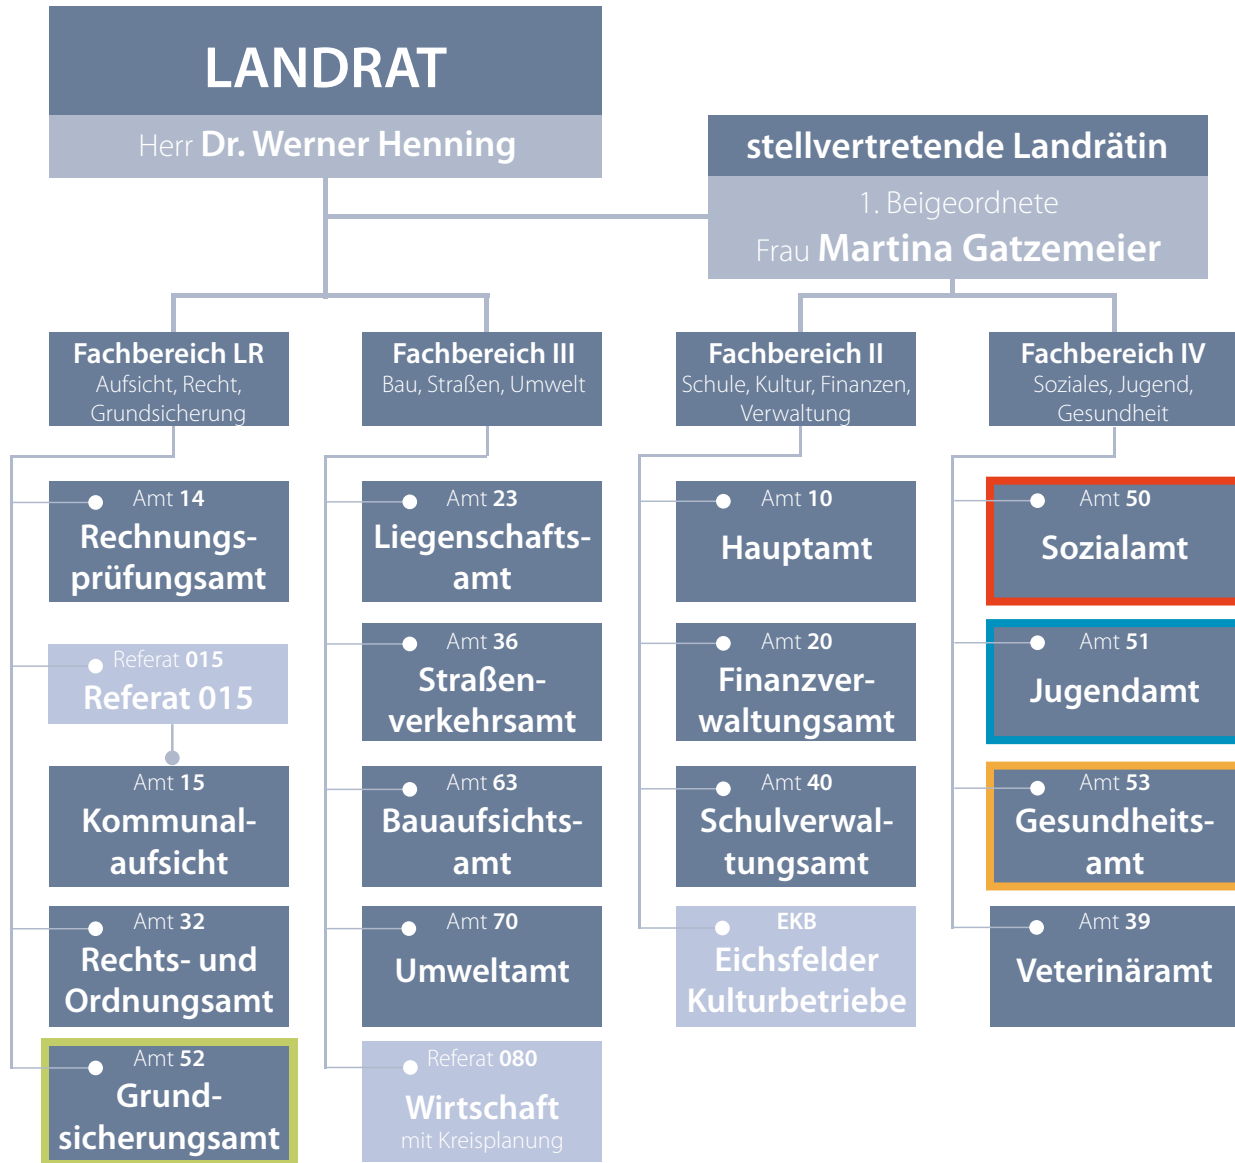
LANDRAT

Herr Dr. Werner Henning

stellvertretende Landrätin

1. Beigeordnete

Frau Martina Gatzemeier

Fachbereich LR
Aufsicht, Recht, Grundsicherung

Amt 14
Rechnungsprüfungsamt

Referat 015
Referat 015

Amt 15
Kommunalaufsicht

Amt 32
Rechts- und Ordnungsamt

Amt 52
Grundsicherungsamt

Fachbereich III
Bau, Straßen, Umwelt

Amt 23
Liegenschaftsamt

Amt 36
Straßenverkehrsamt

Amt 63
Bauaufsichtsamt

Amt 70
Umweltamt

Referat 080
Wirtschaft
mit Kreisplanung

Fachbereich II
Schule, Kultur, Finanzen, Verwaltung

Amt 10
Hauptamt

Amt 20
Finanzverwaltungsamt

Amt 40
Schulverwaltungsamt

EKB
Eichsfelder Kulturbetriebe

Fachbereich IV
Soziales, Jugend, Gesundheit

Amt 50
Sozialamt

Amt 51
Jugendamt

Amt 53
Gesundheitsamt

Amt 39
Veterinäramt